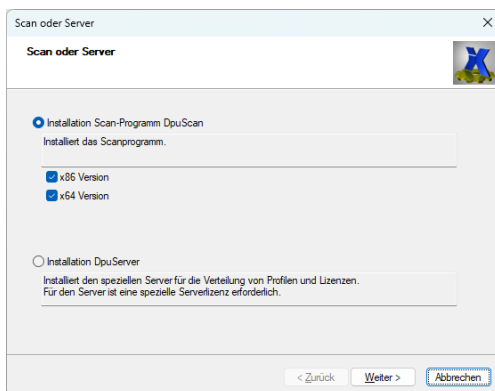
Scan oder Server

Scan oder Server

Installation Scan-Programm DpuScan

Installiert das Scanprogramm.

x86 Version

x64 Version

Installation DpuServer

Installiert den speziellen Server für die Verteilung von Profilen und Lizenzen.
Für den Server ist eine spezielle Serverlizenz erforderlich.

< Zurück

Weiter >

Abbrechen